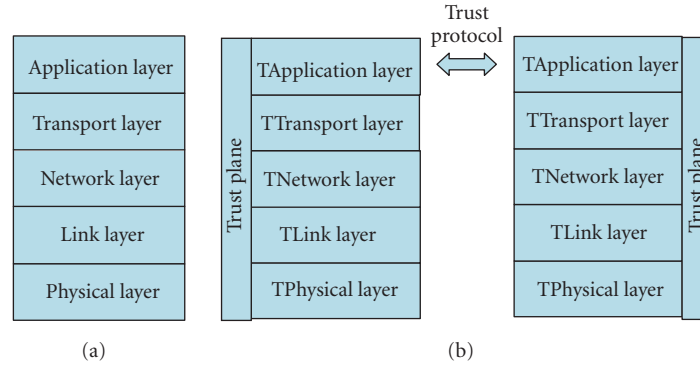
Application layer
Transport layer
Network layer
Link layer
Physical layer

(a)

Trust plane
TApplication layer
TTransport layer
TNetwork layer
TLink layer
TPhysical layer

Trust protocol

TApplication layer
TTransport layer
TNetwork layer
TLink layer
TPhysical layer
Trust plane

(b)